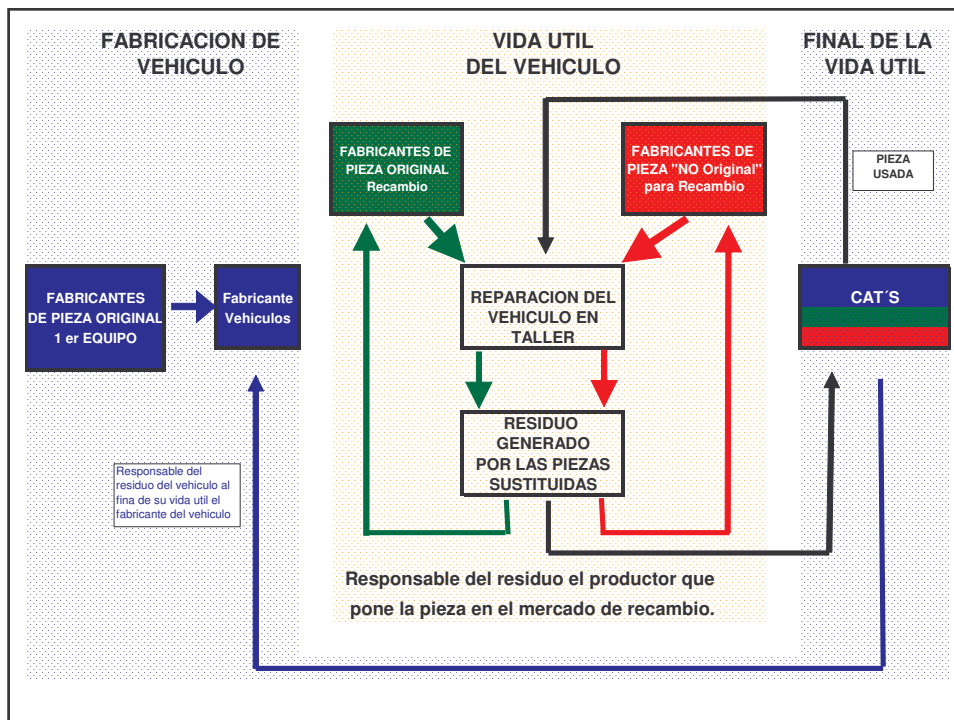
FABRICACION DE VEHICULO

VIDA UTIL DEL VEHICULO

FINAL DE LA VIDA UTIL

FABRICANTES DE PIEZA ORIGINAL Recambio

FABRICANTES DE PIEZA "NO Original" para Recambio

PIEZA USADA

FABRICANTES DE PIEZA ORIGINAL 1 er EQUIPO

Fabricante Vehiculos

REPARACION DEL VEHICULO EN TALLER

CAT´S

RESIDUO GENERADO POR LAS PIEZAS SUSTITUIDAS

Responsable del residuo del vehiculo al fina de su vida util el fabricante del vehiculo

Responsable del residuo el productor que pone la pieza en el mercado de recambio.